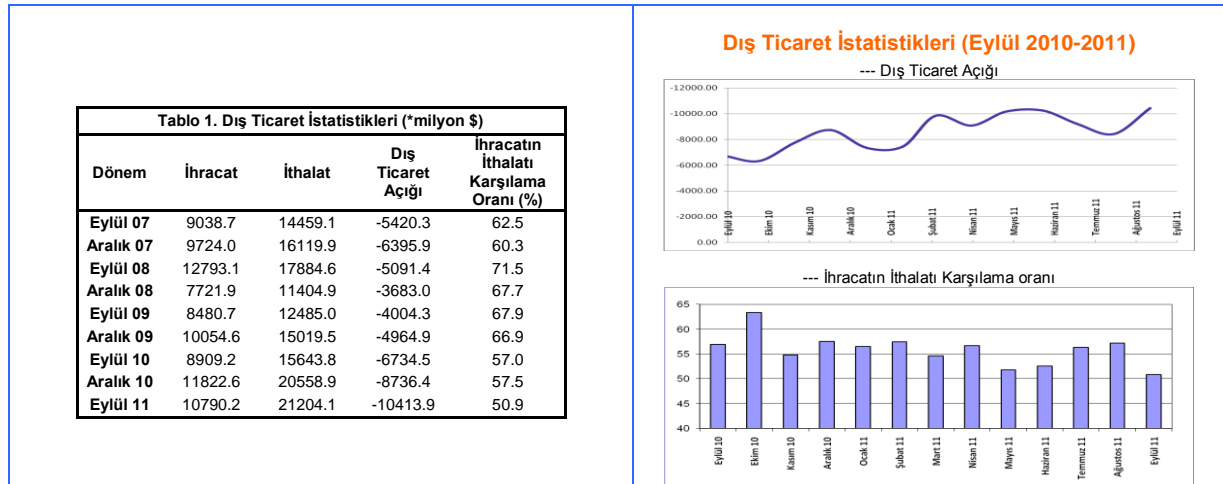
Tablo 1. Dış Ticaret İstatistikleri (*milyon $)

| Dönem | İhracat | İthalat | Dış Ticaret Açığı | İhracatın İthalatı Karşılama Oranı (%) |
|---|---|---|---|---|
| Eylül 07 | 9038.7 | 14459.1 | -5420.3 | 62.5 |
| Aralık 07 | 9724.0 | 16119.9 | -6395.9 | 60.3 |
| Eylül 08 | 12793.1 | 17884.6 | -5091.4 | 71.5 |
| Aralık 08 | 7721.9 | 11404.9 | -3683.0 | 67.7 |
| Eylül 09 | 8480.7 | 12485.0 | -4004.3 | 67.9 |
| Aralık 09 | 10054.6 | 15019.5 | -4964.9 | 66.9 |
| Eylül 10 | 8909.2 | 15643.8 | -6734.5 | 57.0 |
| Aralık 10 | 11822.6 | 20558.9 | -8736.4 | 57.5 |
| Eylül 11 | 10790.2 | 21204.1 | -10413.9 | 50.9 |

Dış Ticaret İstatistikleri (Eylül 2010-2011)

--- Dış Ticaret Açığı

-12000.00
-10000.00
-8000.00
-6000.00
-4000.00
-2000.00
0.00

Eylül 10, Ekim 10, Kasım 10, Aralık 10, Ocak 11, Şubat 11, Nisan 11, Mayıs 11, Haziran 11, Temmuz 11, Ağustos 11, Eylül 11

--- İhracatın İthalatı Karşılama oranı

65
60
55
50
45
40

Eylül 10, Ekim 10, Kasım 10, Aralık 10, Ocak 11, Şubat 11, Mart 11, Nisan 11, Mayıs 11, Haziran 11, Temmuz 11, Ağustos 11, Eylül 11